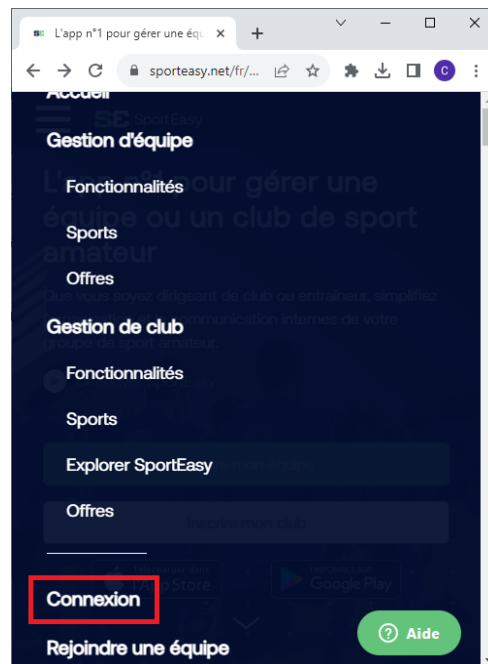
L'app n°1 pour gérer une équ ×
+
sporteasy.net/fr/...
C
Accueil
Gestion d'équipe
Fonctionnalités
Sports
Offres
Gestion de club
Fonctionnalités
Sports
Explorer SportEasy
Offres
Connexion
Rejoindre une équipe
Aide